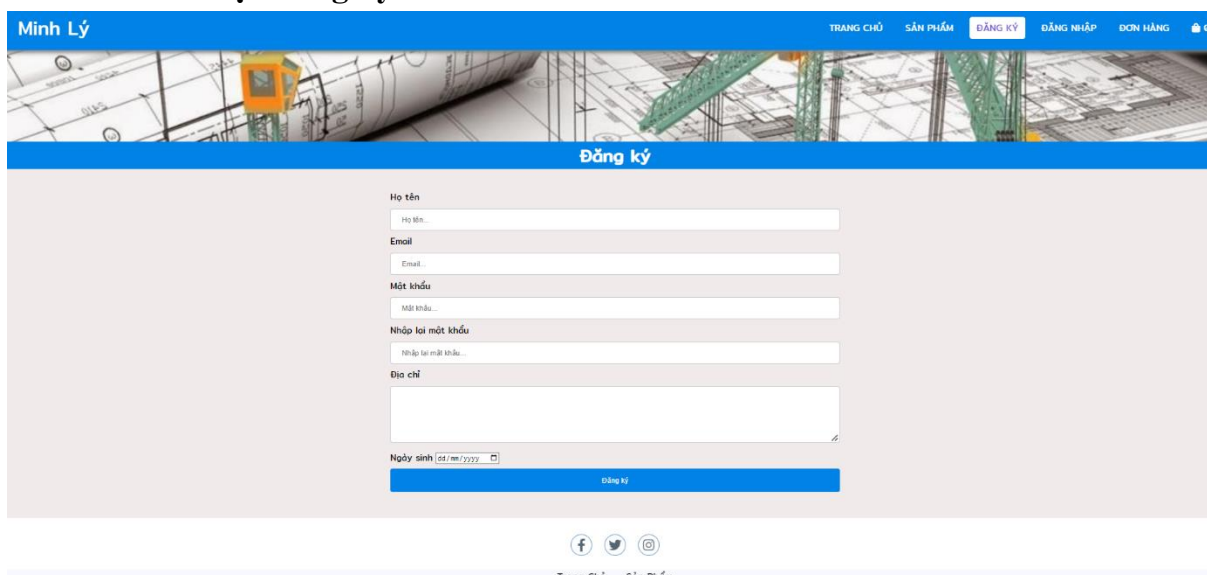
Minh Lý

TRANG CHỦ SẢN PHẨM ĐĂNG KÝ ĐĂNG NHẬP ĐƠN HÀNG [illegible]

Đăng ký

Họ tên

Họ tên...

Email

Email...

Mật khẩu

Mật khẩu...

Nhập lại mật khẩu

Nhập lại mật khẩu...

Địa chỉ

Ngày sinh dd/mm/yyyy

Đăng ký

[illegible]